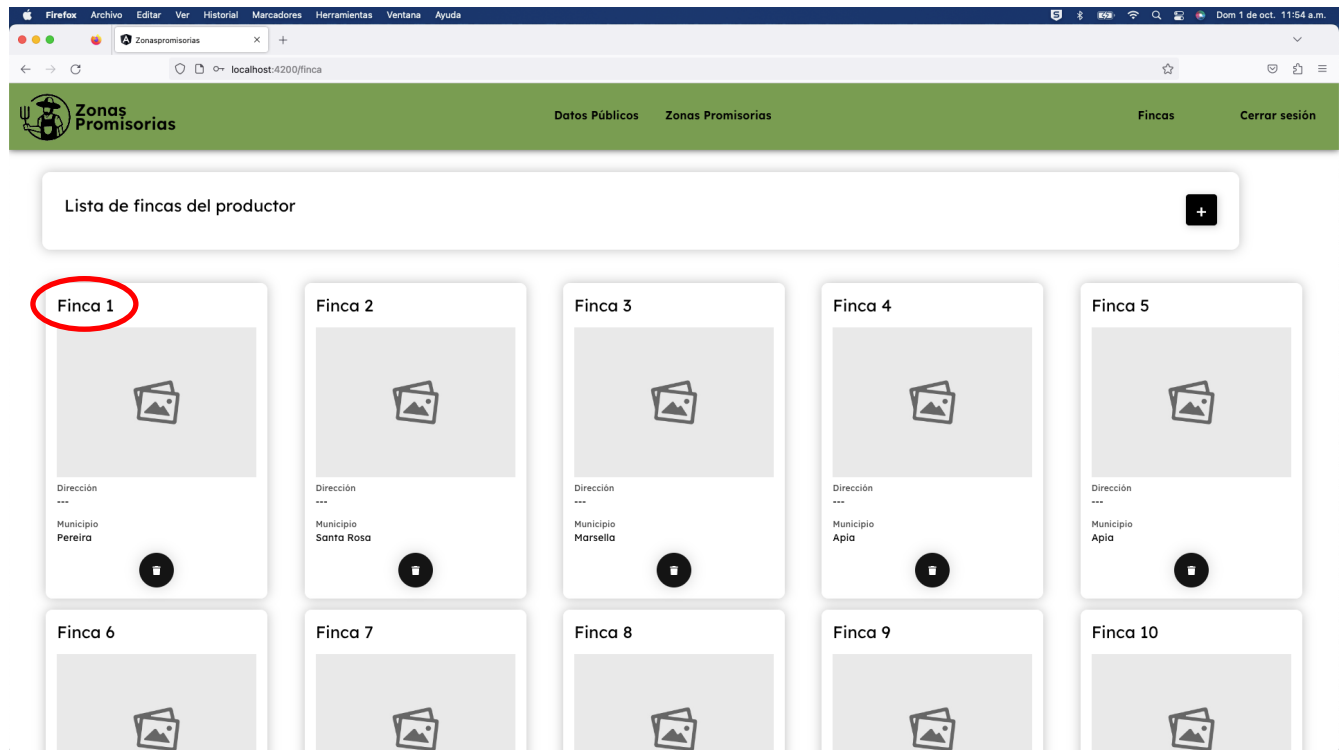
Firefox Archivo Editar Ver Historial Marcadores Herramientas Ventana Ayuda

Dom 1 de oct. 11:54 a.m.

Zonaspromisorias

localhost:4200/finca

Zonas Promisorias

Datos Públicos Zonas Promisorias

Fincas Cerrar sesión

Lista de fincas del productor

+

Finca 1

Dirección
---

Municipio
Pereira

Finca 2

Dirección
---

Municipio
Santa Rosa

Finca 3

Dirección
---

Municipio
Marsella

Finca 4

Dirección
---

Municipio
Apia

Finca 5

Dirección
---

Municipio
Apia

Finca 6

Finca 7

Finca 8

Finca 9

Finca 10